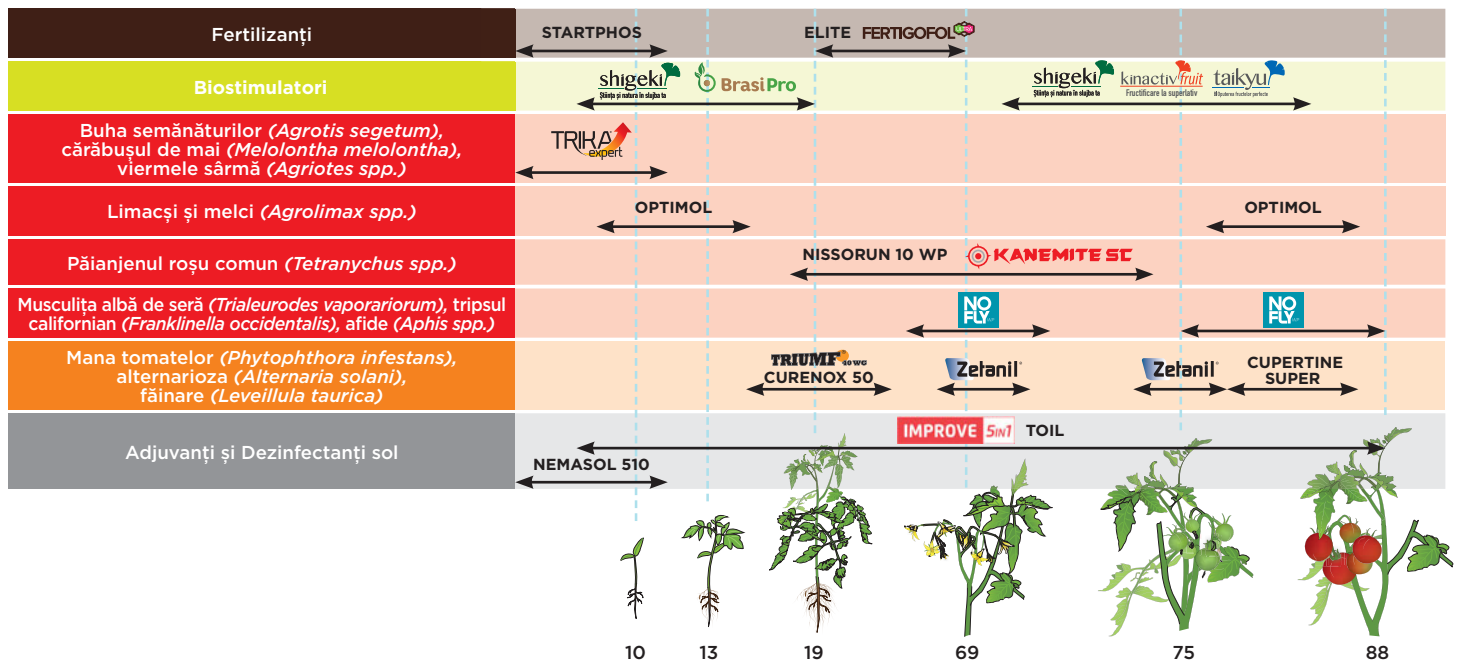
Fertilizanți

STARTPHOS

ELITE FERTIGOFOL

Biostimulatori

shigeki Știința și natura în slujba ta

BrasiPro

shigeki Știința și natura în slujba ta

kinactiv fruit Fructificare la superlativ

taikyu

Buha semănăturilor (Agrotis segetum), cărăbușul de mai (Melolontha melolontha), viermele sârmă (Agriotes spp.)

TRIKA expert

Limacși și melci (Agrolimax spp.)

OPTIMOL

OPTIMOL

Păianjenul roșu comun (Tetranychus spp.)

NISSORUN 10 WP

KANEMITE SC

Musculița albă de seră (Trialeurodes vaporariorum), tripsul californian (Franklinella occidentalis), afide (Aphis spp.)

NO FLY

NO FLY

Mana tomatelor (Phytophthora infestans), alternarioza (Alternaria solani), făinare (Leveillula taurica)

TRIUMF 40 WG

CURENOX 50

Zetanil

Zetanil

CUPERTINE SUPER

Adjuvanți și Dezinfectanți sol

IMPROVE 5in1

TOIL

NEMASOL 510

10

13

19

69

75

88